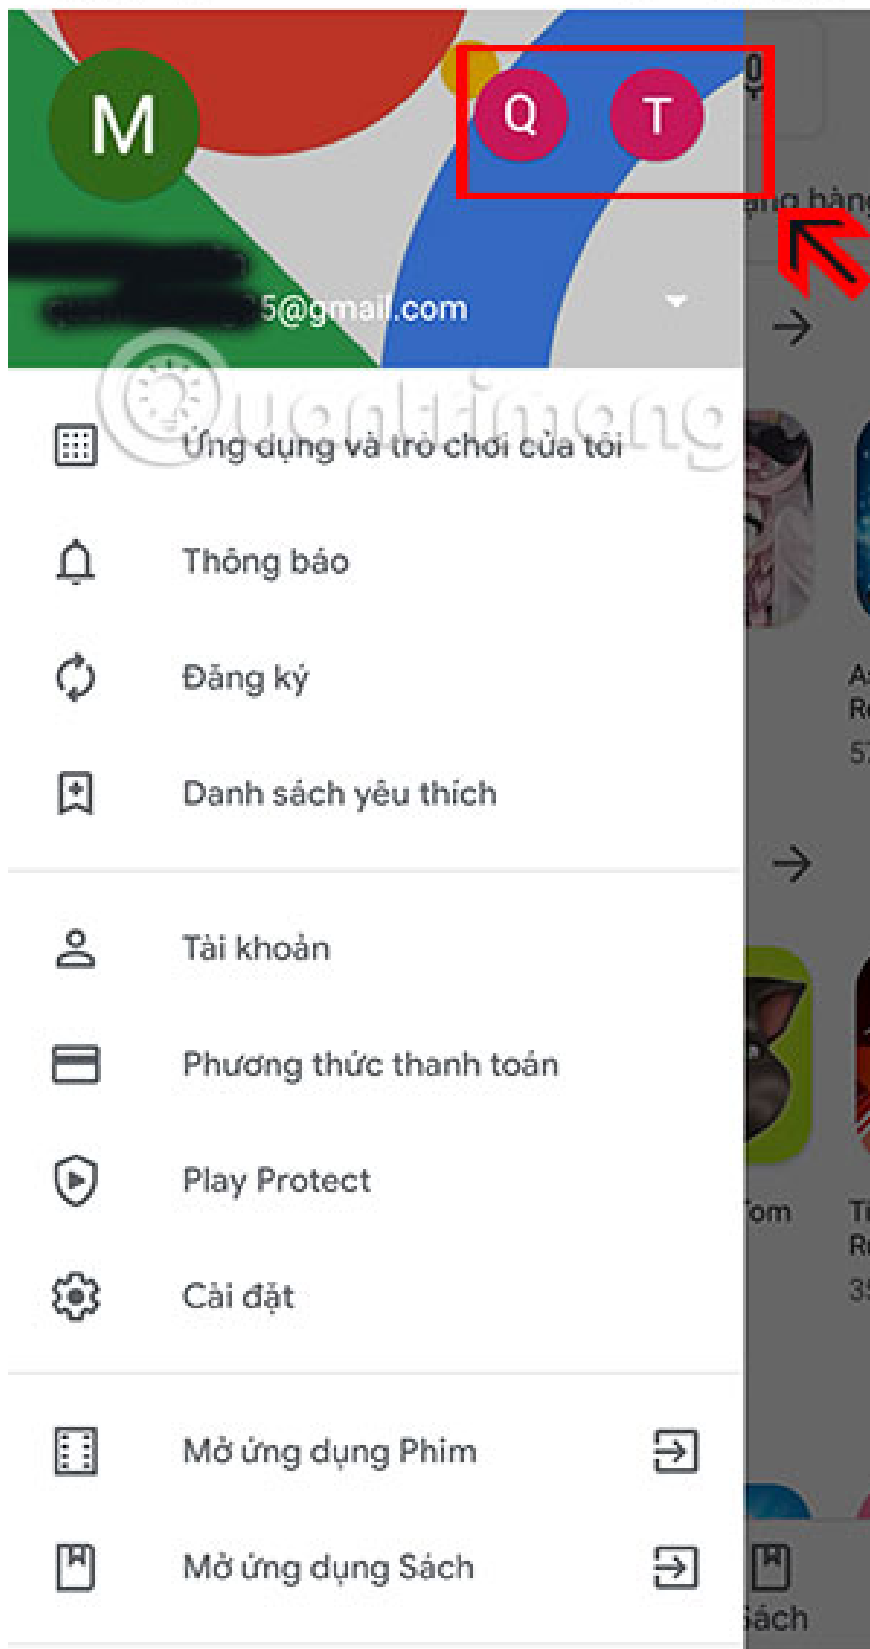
M

Q T

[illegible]5@gmail.com

Quantrimang

Ứng dụng và trò chơi của tôi

Thông báo

Đăng ký

Danh sách yêu thích

Tài khoản

Phương thức thanh toán

Play Protect

Cài đặt

Mở ứng dụng Phim

Mở ứng dụng Sách

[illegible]ng hàng

Tom

Sách